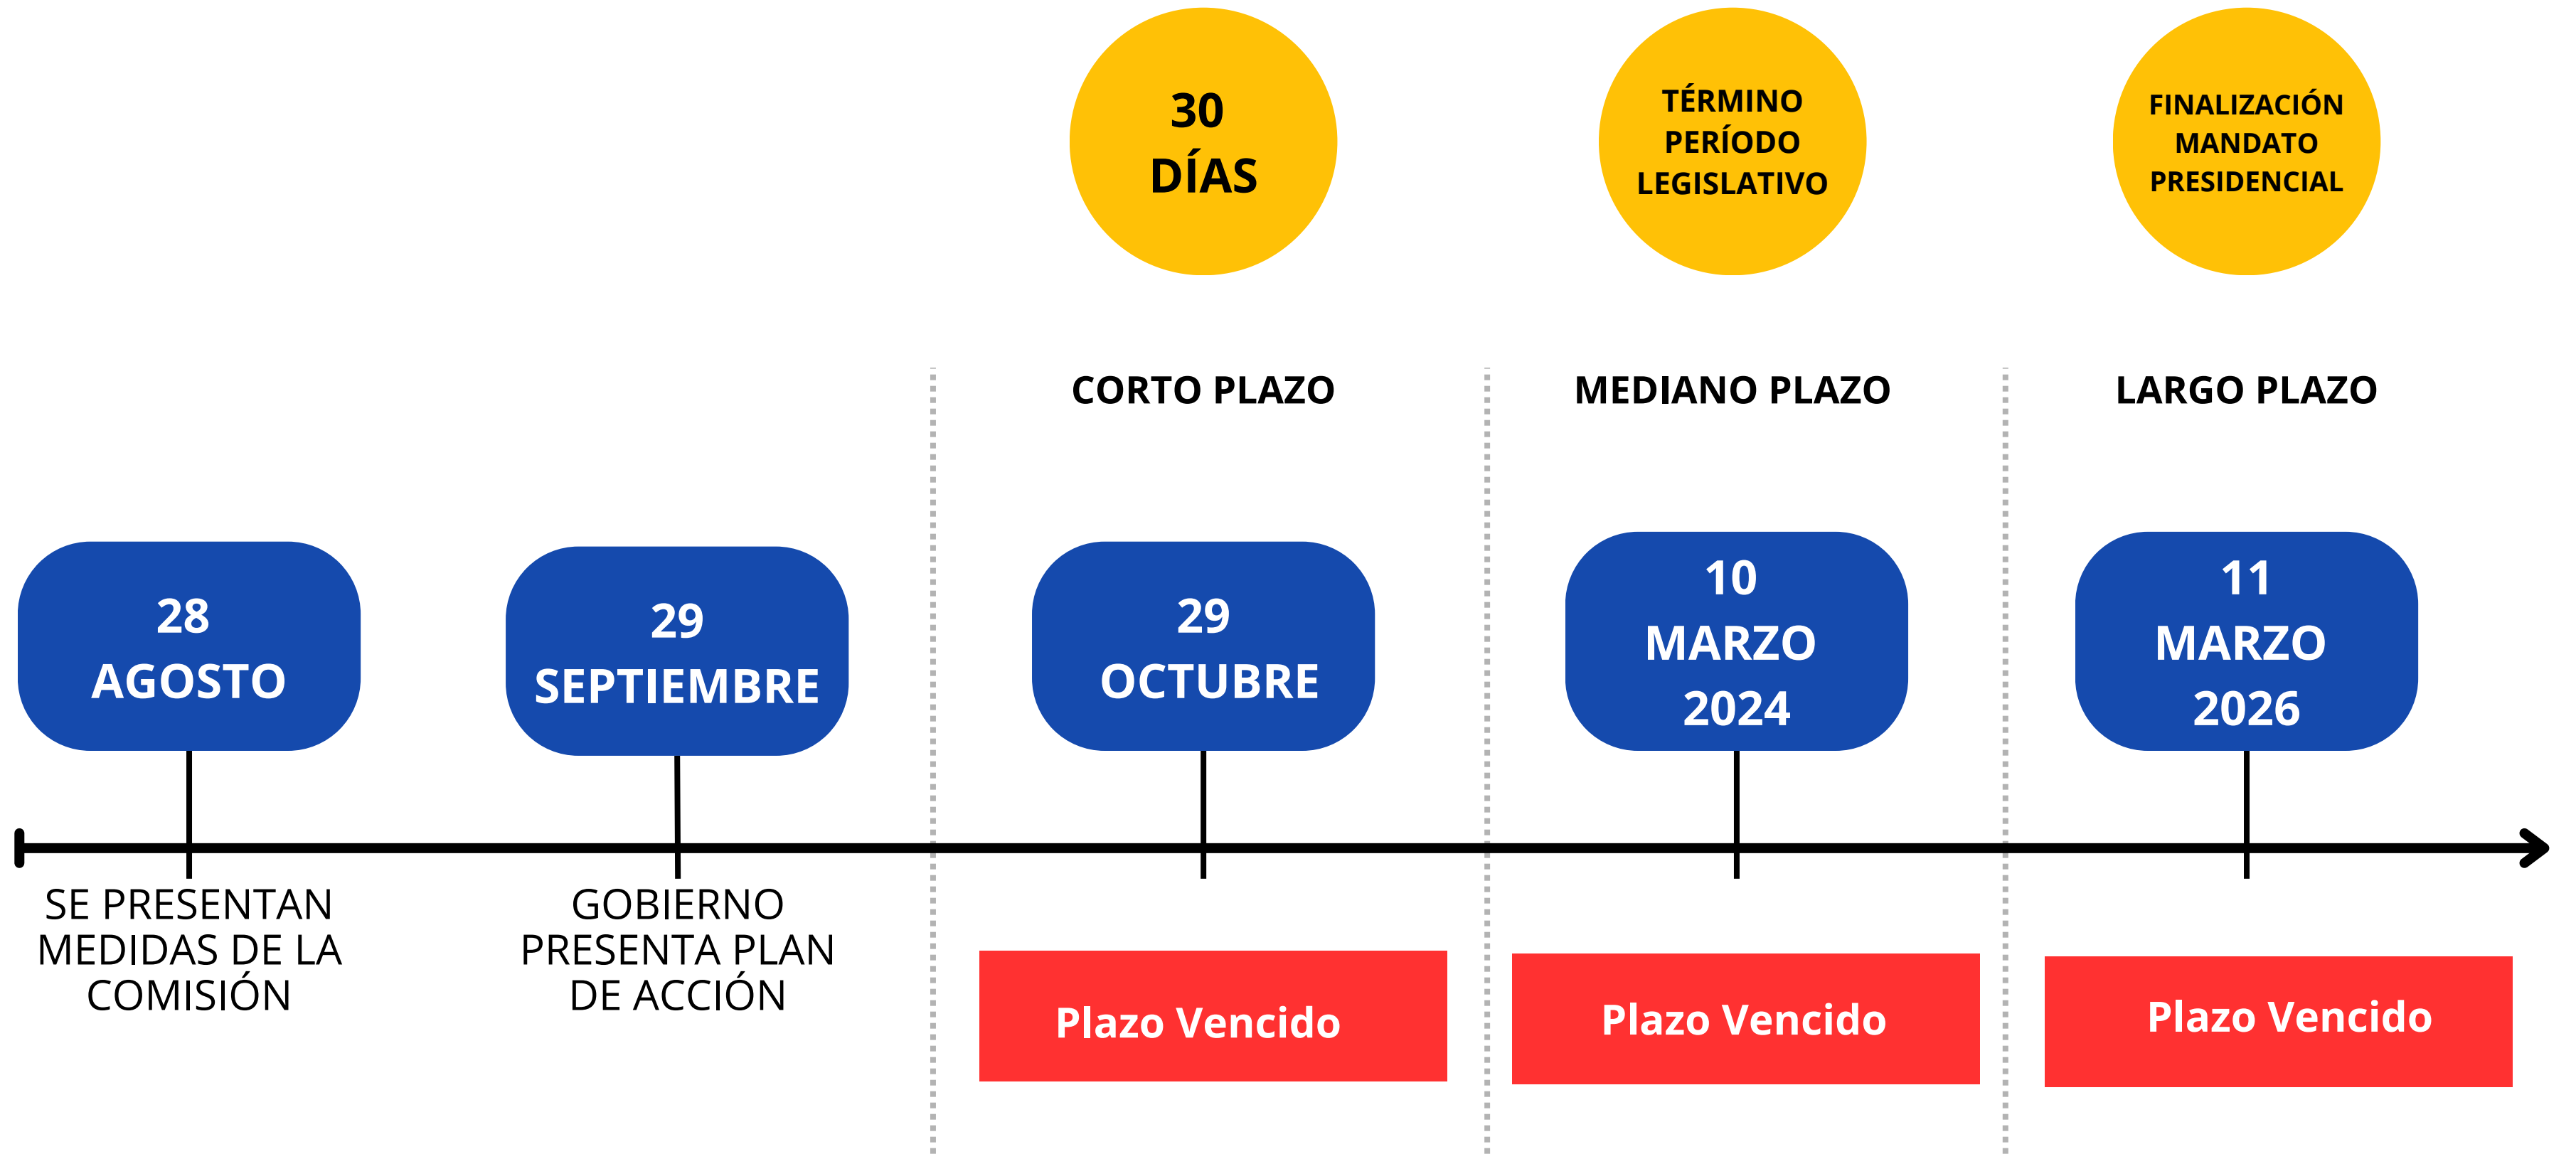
30 DÍAS

TÉRMINO PERÍODO LEGISLATIVO

FINALIZACIÓN MANDATO PRESIDENCIAL

CORTO PLAZO

MEDIANO PLAZO

LARGO PLAZO

28 AGOSTO

SE PRESENTAN MEDIDAS DE LA COMISIÓN

29 SEPTIEMBRE

GOBIERNO PRESENTA PLAN DE ACCIÓN

29 OCTUBRE

Plazo Vencido

10 MARZO 2024

Plazo Vencido

11 MARZO 2026

Plazo Vencido